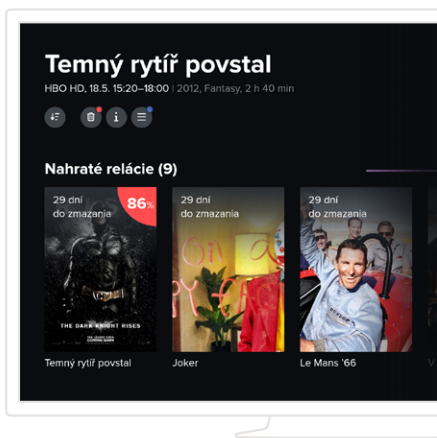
Temný rytíř povstal

HBO HD, 18.5. 15:20–18:00 | 2012, Fantasy, 2 h 40 min

Nahraté relácie (9)

29 dní do zmazania
86%
THE DARK KNIGHT RISES
Temný rytíř povstal

29 dní do zmazania
Joker

29 dní do zmazania
Le Mans '66